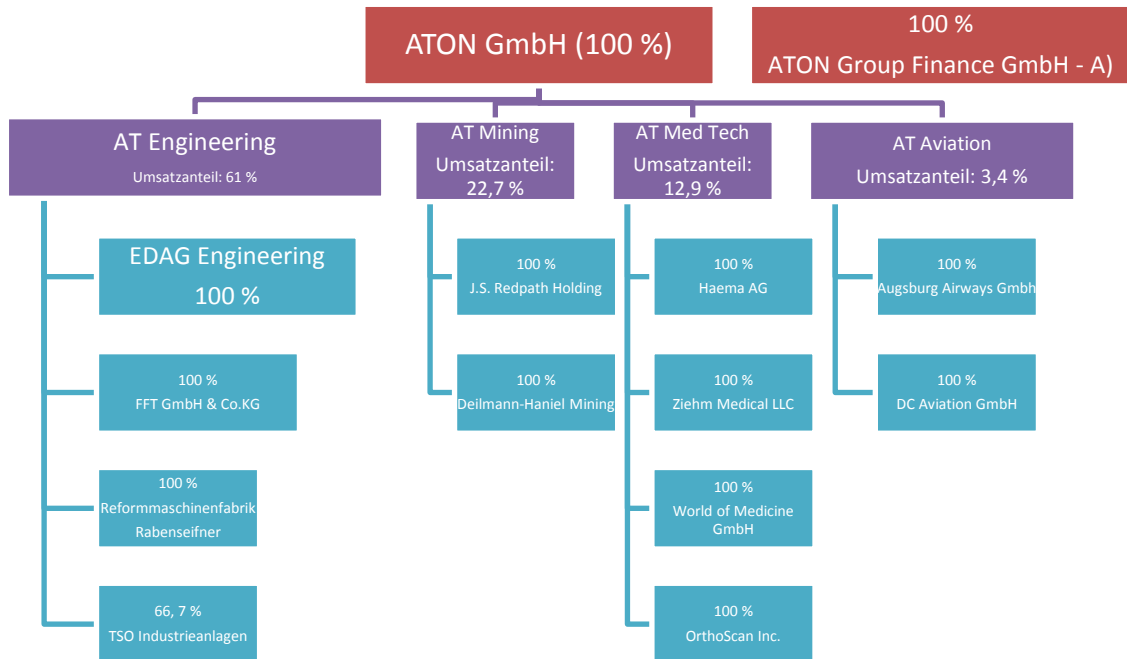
ATON GmbH (100 %)

100 %
ATON Group Finance GmbH - A)

AT Engineering
Umsatzanteil: 61 %

EDAG Engineering
100 %

100 %
FFT GmbH & Co.KG

100 %
Reformmaschinenfabrik Rabenseifner

66, 7 %
TSO Industrieanlagen

AT Mining
Umsatzanteil: 22,7 %

100 %
J.S. Redpath Holding

100 %
Deilmann-Haniel Mining

AT Med Tech
Umsatzanteil: 12,9 %

100 %
Haema AG

100 %
Ziehm Medical LLC

100 %
World of Medicine GmbH

100 %
OrthoScan Inc.

AT Aviation
Umsatzanteil: 3,4 %

100 %
Augsburg Airways Gmbh

100 %
DC Aviation GmbH